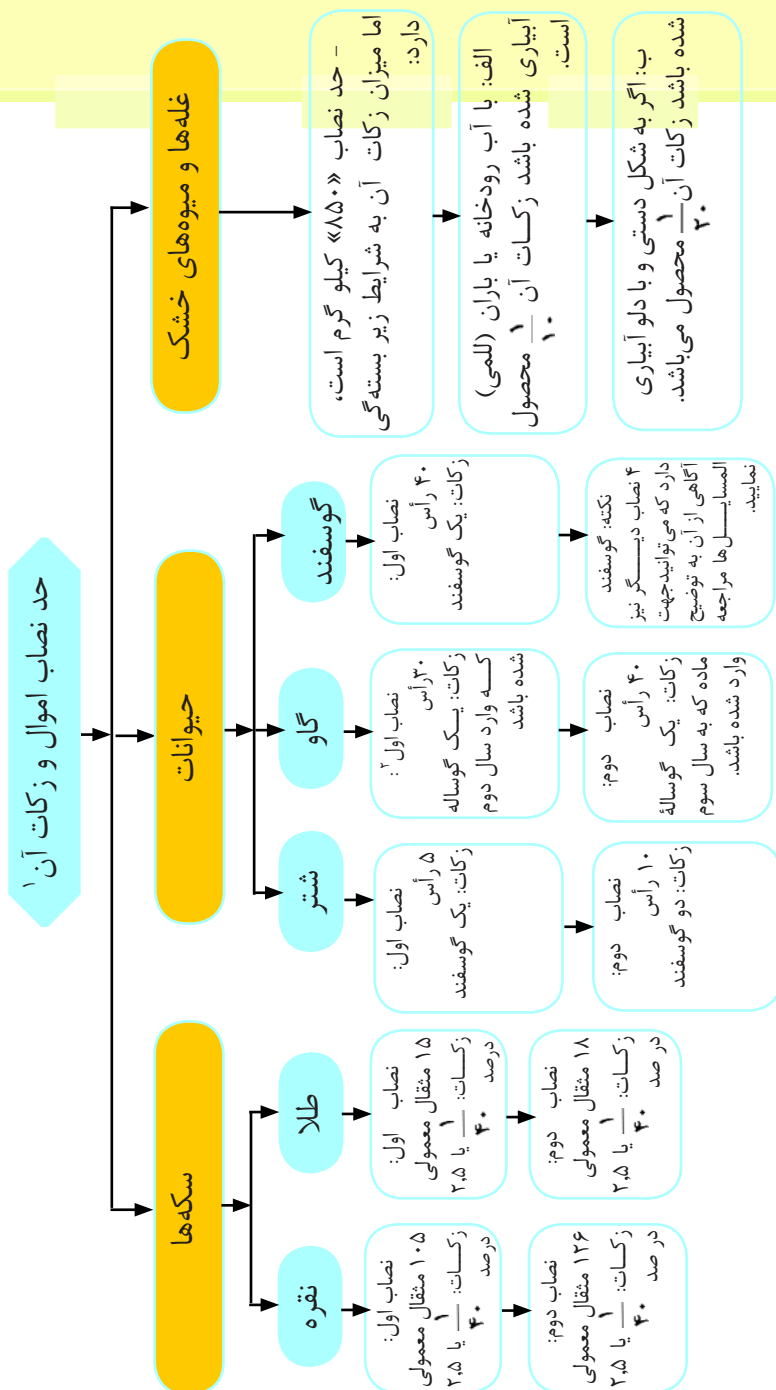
حد نصاب اموال و زکات آن ۱

غله‌ها و میوه‌های خشک

– حد نصاب «۸۵۰» کیلو گرم است، اما میزان زکات آن به شرایط زیر بستگی دارد:

الف: با آب رودخانه یا باران (للمی) آبیاری شده باشد زکات آن $\frac{۱}{۱۰}$ محصول است.

ب: اگر به شکل دستی و با دلو آبیاری شده باشد زکات آن $\frac{۱}{۲۰}$ محصول می‌باشد.

حیوانات

گوسفند

نصاب اول: ۴۰ رأس زکات: یک گوسفند

نکته: گوسفند ۴ نصاب دیگر نیز دارد که می‌توانید جهت آگاهی از آن به توضیح المسایل‌ها مراجعه نمایید.

گاو

نصاب اول ۲: ۳۰ رأس زکات: یک گوساله که وارد سال دوم شده باشد

نصاب دوم: ۴۰ رأس زکات: یک گوسالهٔ ماده که به سال سوم وارد شده باشد.

شتر

نصاب اول: ۵ رأس زکات: یک گوسفند

نصاب دوم: ۱۰ رأس زکات: دو گوسفند

سکه‌ها

طلا

نصاب اول: ۱۵ مثقال معمولی زکات: $\frac{۱}{۴۰}$ یا ۲.۵ درصد

نصاب دوم: ۱۸ مثقال معمولی زکات: $\frac{۱}{۴۰}$ یا ۲.۵ درصد

نقره

نصاب اول: ۱۰۵ مثقال معمولی زکات: $\frac{۱}{۴۰}$ یا ۲.۵ درصد

نصاب دوم: ۱۲۶ مثقال معمولی زکات: $\frac{۱}{۴۰}$ یا ۲.۵ درصد